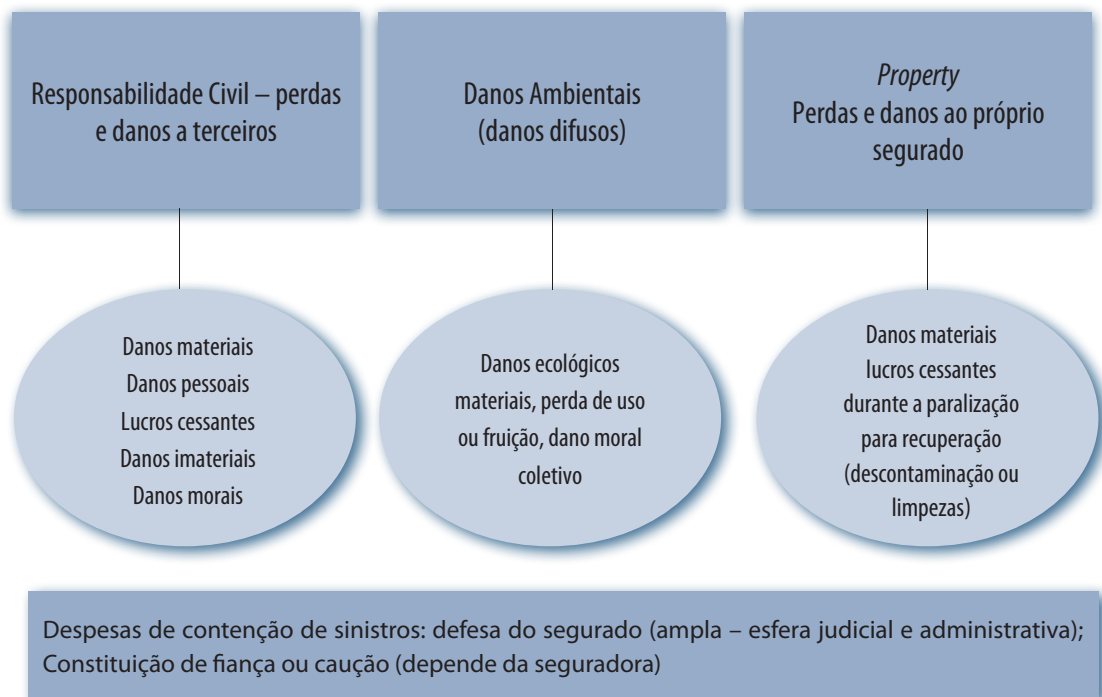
Responsabilidade Civil – perdas e danos a terceiros

Danos Ambientais
(danos difusos)

*Property*
Perdas e danos ao próprio segurado

Danos materiais
Danos pessoais
Lucros cessantes
Danos imateriais
Danos morais

Danos ecológicos materiais, perda de uso ou fruição, dano moral coletivo

Danos materiais
lucros cessantes durante a paralização para recuperação (descontaminação ou limpezas)

Despesas de contenção de sinistros: defesa do segurado (ampla – esfera judicial e administrativa); Constituição de fiança ou caução (depende da seguradora)